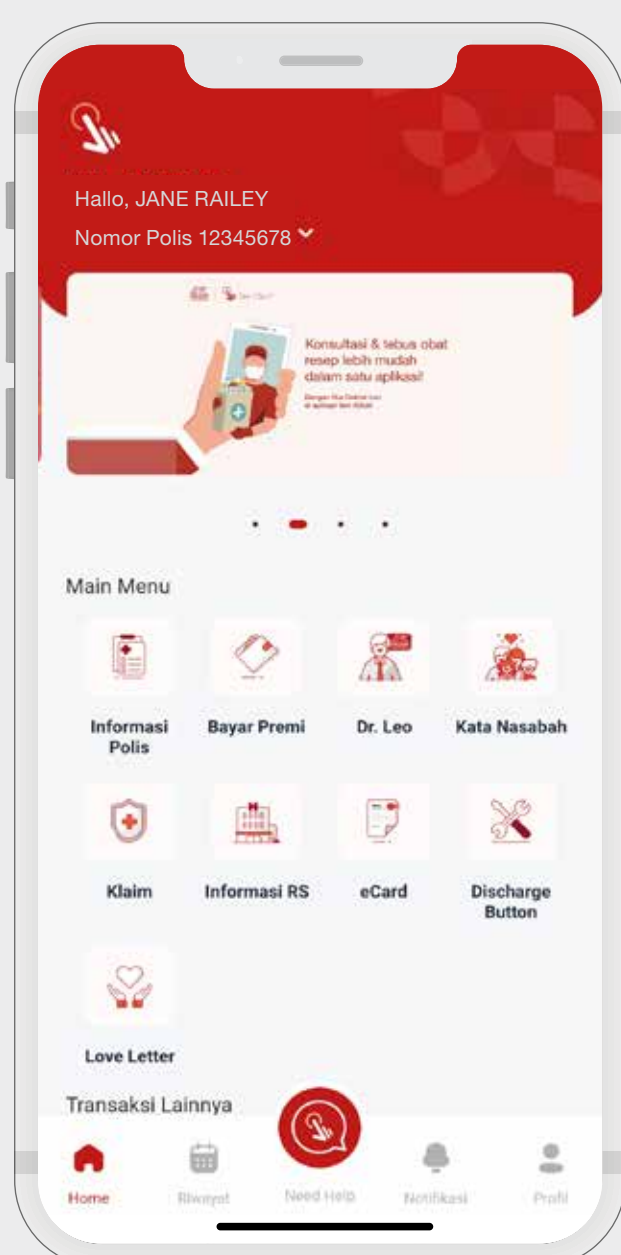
Hallo, JANE RAILEY

Nomor Polis 12345678

Konsultasi & tebus obat resep lebih mudah dalam satu aplikasi!

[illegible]

Main Menu

Informasi Polis

Bayar Premi

Dr. Leo

Kata Nasabah

Klaim

Informasi RS

eCard

Discharge Button

Love Letter

Transaksi Lainnya

Home

Riwayat

Need Help

Notifikasi

Profil